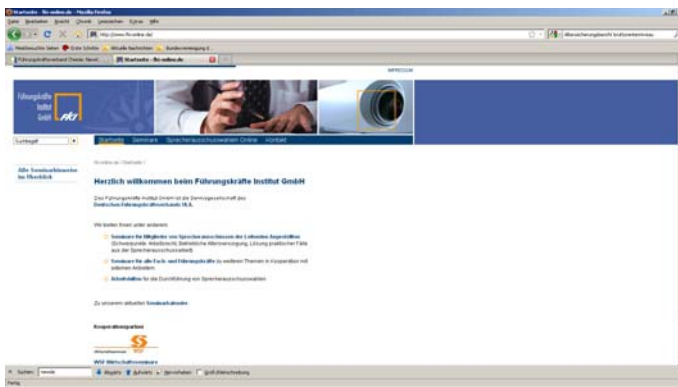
Startseite - fki-online.de - Mozilla Firefox

Datei Bearbeiten Ansicht Chronik Lesezeichen Extras Hilfe

http://www.fki-online.de/

Meistbesuchte Seiten Erste Schritte Aktuelle Nachrichten Bundesvereinigung

Führungskräfteverband Chemie Neust... Startseite - fki-online.de

IMPRESSUM

Führungskräfte Institut GmbH fki

Suchbegriff

Startseite Seminare Sprecherausschusswahlen Online Kontakt

Alle Seminarhinweise im Überblick

fki-online.de / Startseite /

Herzlich willkommen beim Führungskräfte Institut GmbH

Das Führungskräfte Institut GmbH ist die Seminargesellschaft des Deutschen Führungskräfteverbands ULA.

Wir bieten Ihnen unter anderem:

Seminare für Mitglieder von Sprecherausschüssen der Leitenden Angestellten (Schwerpunkte: Arbeitsrecht, Betriebliche Altersversorgung, Lösung praktischer Fälle aus der Sprecherausschussarbeit)

Seminare für alle Fach- und Führungskräfte zu weiteren Themen in Kooperation mit externen Anbietern

Arbeitshilfen für die Durchführung von Sprecherausschusswahlen

Zu unserem aktuellen Seminarkalender

Kooperationspartner

WSF Wirtschaftsseminare

Suchen: wende Abwärts Aufwärts Hervorheben Groß-/Kleinschreibung

Fertig